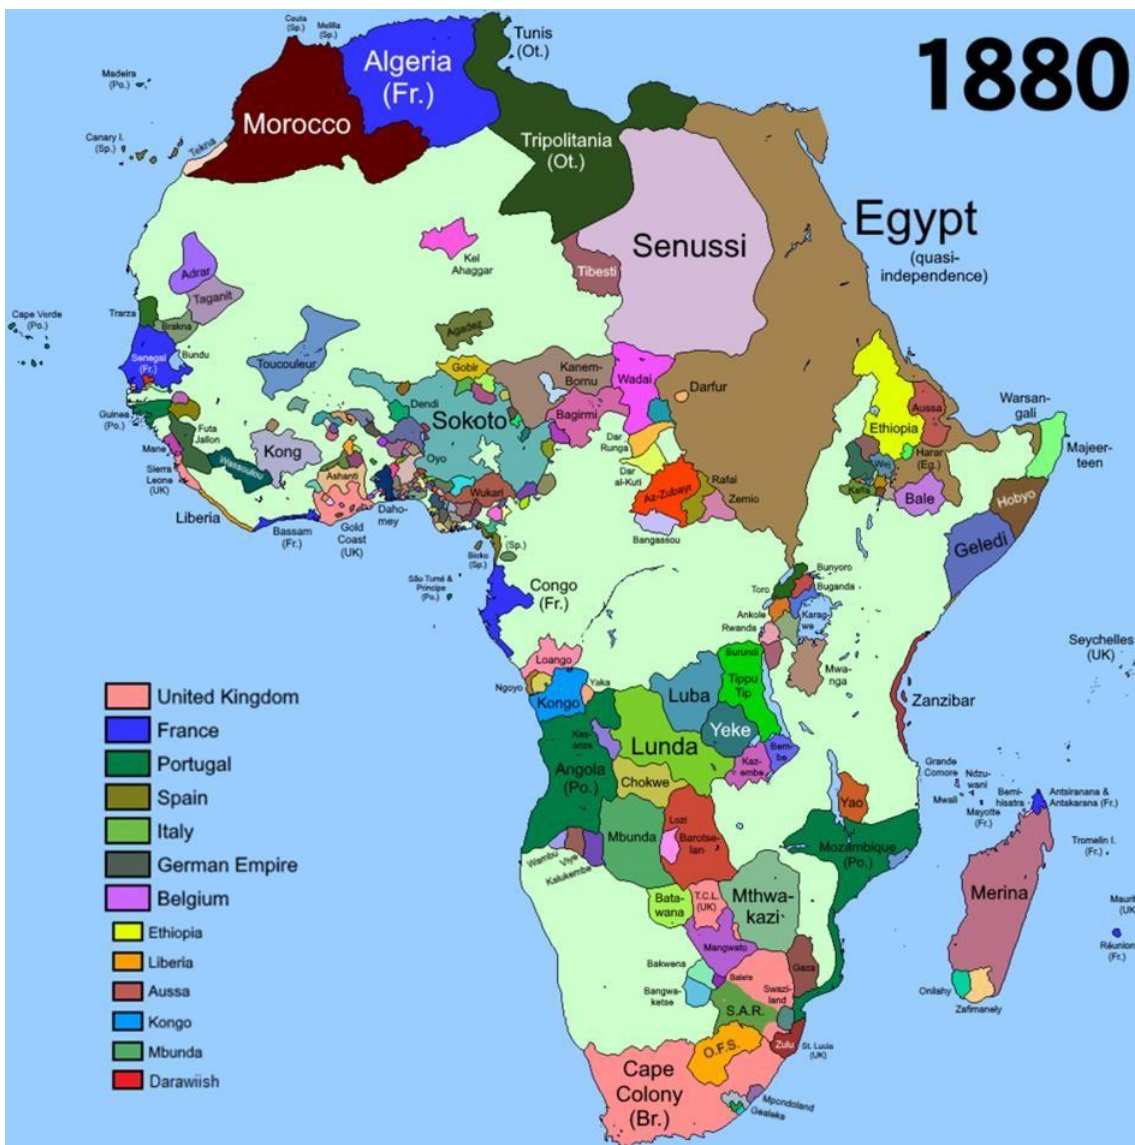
1880

Ceuta (Sp.)
Melilla (Sp.)
Tunis (Ot.)
Algeria (Fr.)
Madeira (Po.)
Morocco
Canary I. (Sp.)
Tekna
Tripolitania (Ot.)
Egypt (quasi-independence)
Senussi
Kel Ahaggar
Tibesti
Adrar
Taganit
Trarza
Brakna
Cape Verde (Po.)
Senegal (Fr.)
Bundu
Toucouleur
Agadez
Gobir
Kanem-Bornu
Wadai
Darfur
Guinea (Po.)
Futa Jallon
Mane
Sierra Leone (UK)
Wassoulou
Kong
Dendi
Sokoto
Bagirmi
Oyo
Ashanti
Dahomey
Wukari
Dar Runga
Dar al-Kuti
Az-Zubayr
Rafai
Zemio
Bangassou
Liberia
Bassam (Fr.)
Gold Coast (UK)
Bioko (Sp.)
(Sp.)
São Tomé & Príncipe (Po.)
Congo (Fr.)
Ethiopia
Aussa
Harar (Eg.)
Warsangali
Majeerteen
Kaffa
Bale
Hobyo
Geledi
Bunyoro
Buganda
Toro
Ankole
Rwanda
Karagwe
Mwanga
Seychelles (UK)
Loango
Ngoyo
Yaka
Kongo
Luba
Burundi
Tippu Tip
Zanzibar
Yeke
Kasanze
Lunda
Bemba
Kazembe
Angola (Po.)
Chokwe
Grande Comore
Ndzuwani
Mwali
Bemihisatra
Mayotte (Fr.)
Antsiranana & Antakarana (Fr.)
Yao
Lozi
Barotseland
Mbunda
Wambu
Viye
Kalukembe
Mozambique (Po.)
Tromelin I. (Fr.)
Batawana
T.C.L. (UK)
Mthwakazi
Merina
Mauri (UK)
Réunion (Fr.)
Bakwena
Mangwato
Balete
Bangwaketse
Swaziland
Gaza
S.A.R.
Onilahy
Zafimanely
Zulu
St. Lucia (UK)
O.F.S.
Cape Colony (Br.)
Mpondoland
Gcaleka

United Kingdom
France
Portugal
Spain
Italy
German Empire
Belgium
Ethiopia
Liberia
Aussa
Kongo
Mbunda
Darawiish